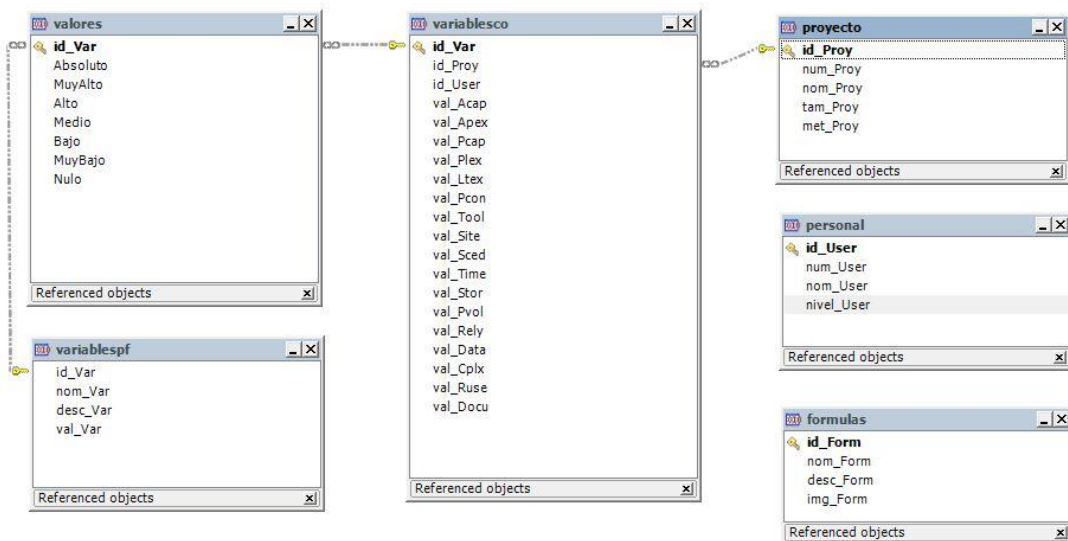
valores
id_Var
Absoluto
MuyAlto
Alto
Medio
Bajo
MuyBajo
Nulo
Referenced objects

variablespf
id_Var
nom_Var
desc_Var
val_Var
Referenced objects

variablesco
id_Var
id_Proy
id_User
val_Acap
val_Apex
val_Pcap
val_Plex
val_Ltex
val_Pcon
val_Tool
val_Site
val_Sced
val_Time
val_Stor
val_Pvol
val_Rely
val_Data
val_Cplx
val_Ruse
val_Docu
Referenced objects

proyecto
id_Proy
num_Proy
nom_Proy
tam_Proy
met_Proy
Referenced objects

personal
id_User
num_User
nom_User
nivel_User
Referenced objects

formulas
id_Form
nom_Form
desc_Form
img_Form
Referenced objects